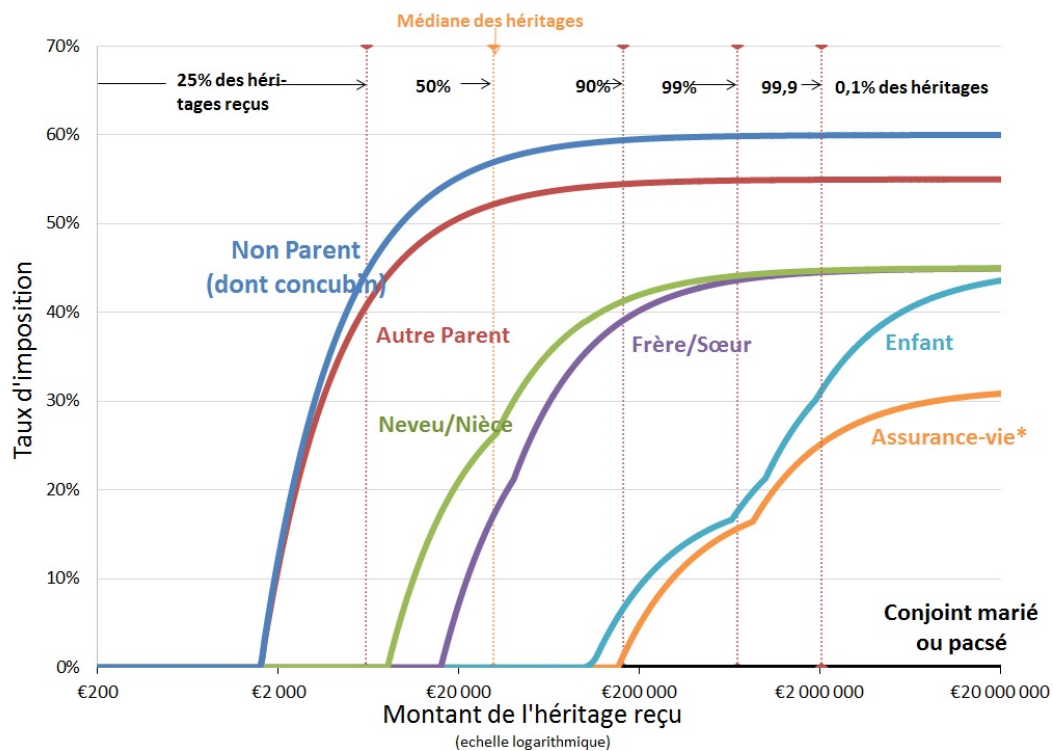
Médiane des héritages

70%
60%
50%
40%
30%
20%
10%
0%

25% des héritages reçus
50%
90%
99%
99,9
0,1% des héritages

Non Parent (dont concubin)
Autre Parent
Neveu/Nièce
Frère/Sœur
Enfant
Assurance-vie*
Conjoint marié ou pacsé

Taux d'imposition

€200
€2 000
€20 000
€200 000
€2 000 000
€20 000 000

Montant de l'héritage reçu
(echelle logarithmique)